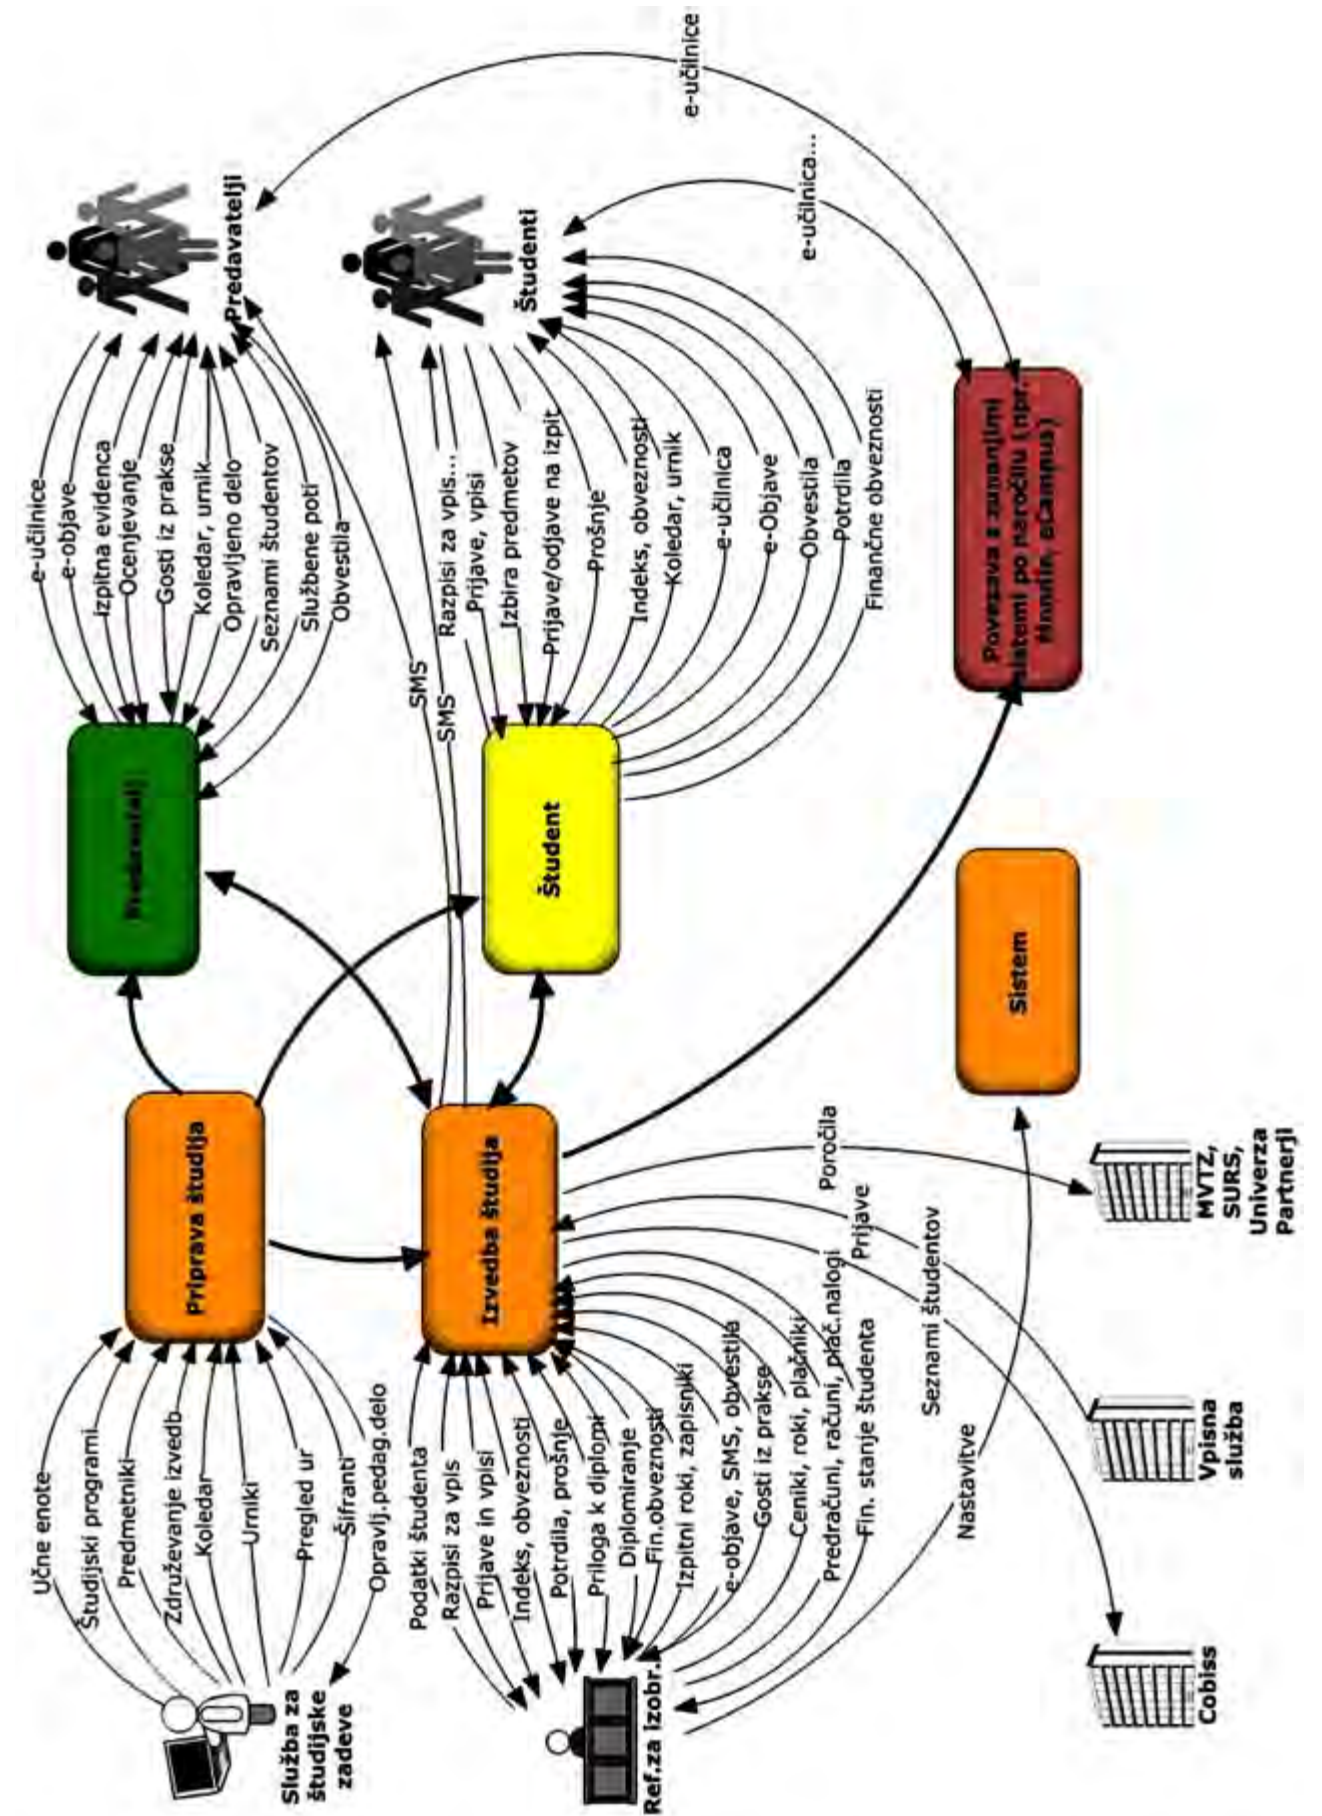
Služba za študijske zadeve

Učne enote
Študijski programi
Predmetniki
Združevanje izvedb
Koledar
Urniki
Pregled ur
Šifranti
Opravlj.pedag.delo

Priprava študija

Predavatelji

e-učilnice
e-objave
Izpitna evidenca
Ocenjevanje
Gosti iz prakse
Koledar, urnik
Opravljeno delo
Seznami študentov
Službene poti
Obvestila

Predavatelji

e-učilnice

Ref.za izobr.

Podatki študenta
Razpisi za vpis
Prijave in vpisi
Indeks, obveznosti
Potrdila, prošnje
Priloga k diplomi
Diplomiranje
Fin.obveznosti
Izpitni roki, zapisniki
e-objave, SMS, obvestila
Gosti iz prakse
Ceniki, roki, plačniki
Predračuni, računi, plač.nalogi
Fin. stanje študenta

Izvedba študija

Študent

SMS
SMS
Razpisi za vpis...
Prijave, vpisi
Izbira predmetov
Prijave/odjave na izpit
Prošnje
Indeks, obveznosti
Koledar, urnik
e-učilnica
e-Objave
Obvestila
Potrdila
Finančne obveznosti

Študenti

e-učilnica...

Povezava z zunanjimi sistemi po naročilu (npr. Moodle, eCampus)

Sistem

Poročila
Prijave
Seznami študentov
Nastavitve

MVTZ, SURS, Univerza Partnerji

Vpisna služba

Cobiss